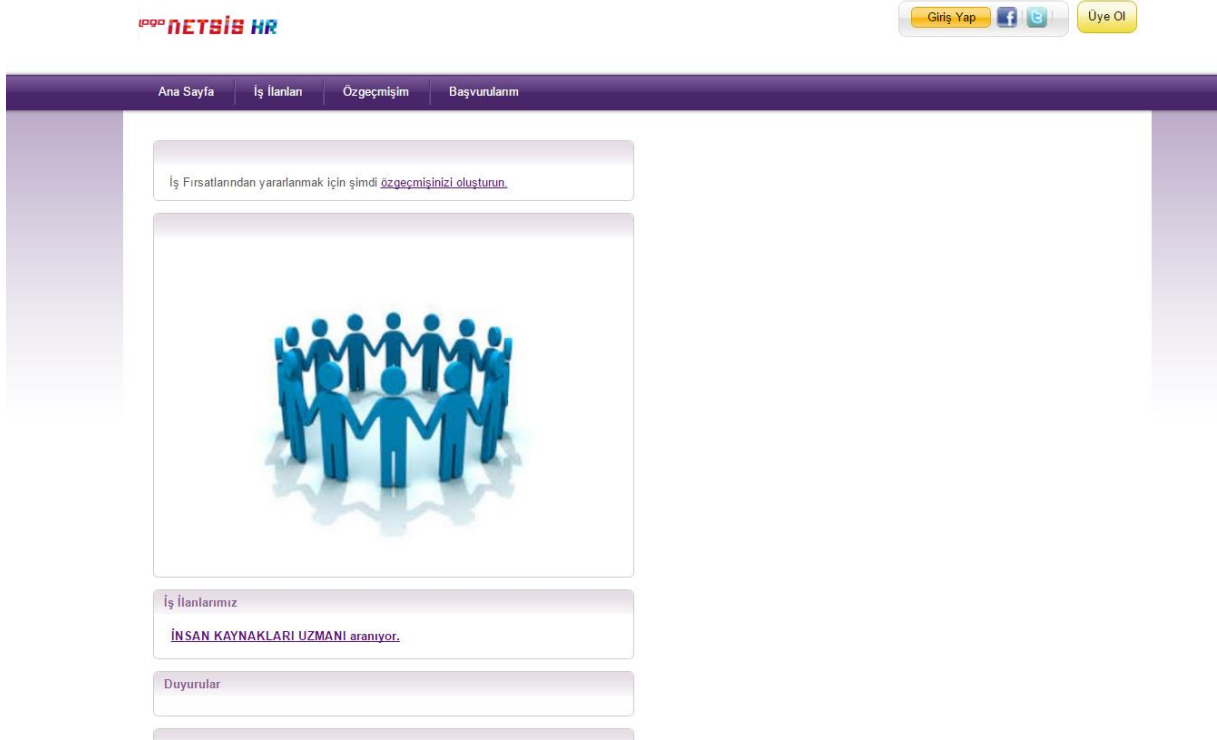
logo NETSIS HR

Giriş Yap

Üye Ol

Ana Sayfa | İş İlanları | Özgeçmişim | Başvurularım

İş Fırsatlarından yararlanmak için şimdi özgeçmişinizi oluşturun.

İş İlanlarımız

İNSAN KAYNAKLARI UZMANI aranıyor.

Duyurular